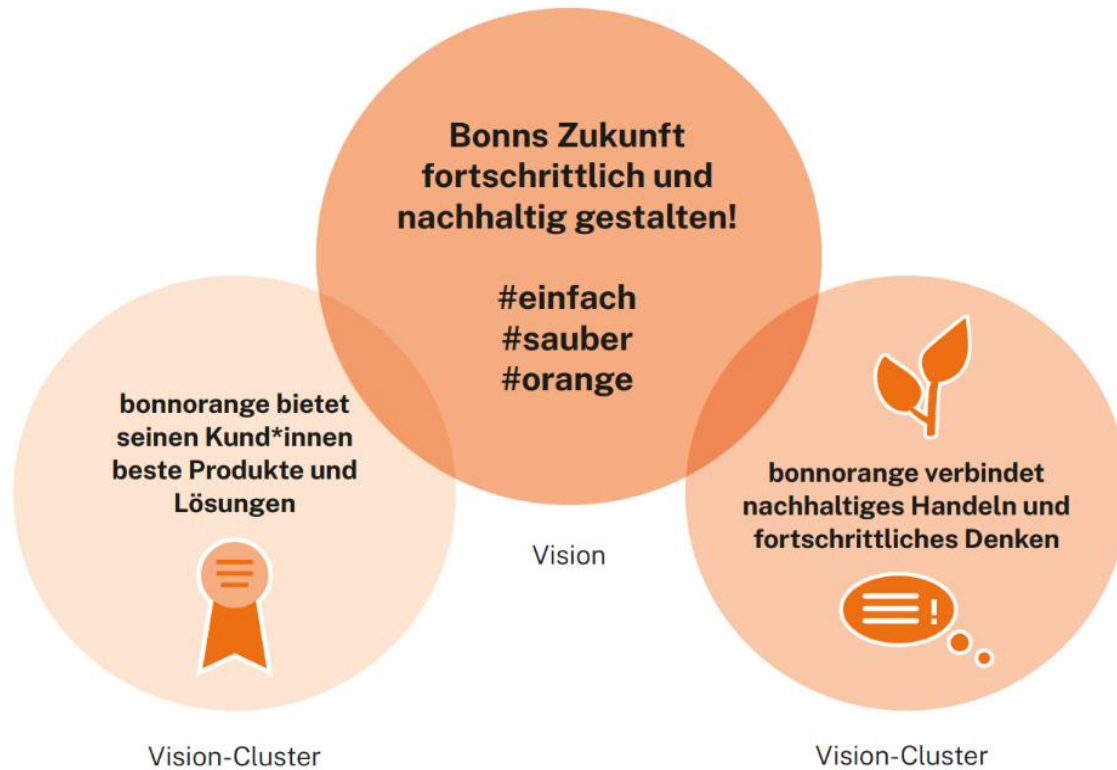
Bonns Zukunft fortschrittlich und nachhaltig gestalten!

#einfach
#sauber
#orange

Vision

bonnorange bietet seinen Kund*innen beste Produkte und Lösungen

Vision-Cluster

bonnorange verbindet nachhaltiges Handeln und fortschrittliches Denken

Vision-Cluster